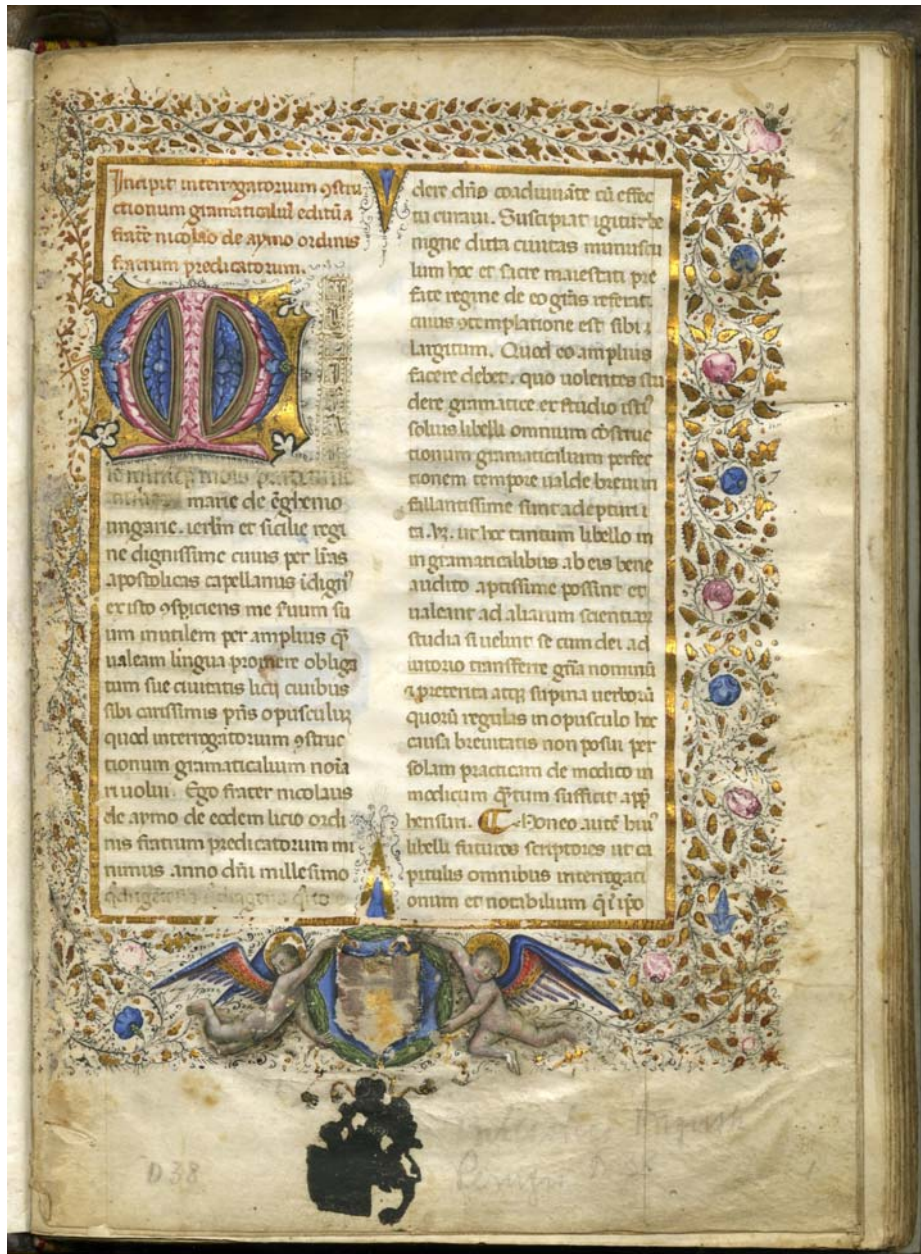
Incipit interrogatorium constructionum gramaticalium editum a fratre nicolao de aymo ordinis fratrum predicatorum.

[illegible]
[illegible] marie de eghemo ungarie. ierlin et sicilie regine dignissime cuius per litras apostolicas capellanus idign' ex isto aspiciens me fuum fuum inutilem per amplius q' ualeam lingua promere obligatum sue ciuitatis licet cuibus sibi carissimis p̃us opusculum quod interrogatorium constructionum gramaticalium noiari uolui. Ego frater nicolaus de aymo de eodem licet ordinis fratrum predicatorum minimus anno dñi millesimo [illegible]

Videre dño coadiuuante cũ effectu curaui. Suscipiat igitur benigne dicta ciuitas munusculum hoc et sacre maiestati prefate regine de eo grãs referat. cuius contemplatione est sibi largitum. Quod eo amplius facere debet. quo uolentes studere gramatice et studio isti' solius libelli omnium constructionum gramaticalium perfectionem tempore ualde breui infallantissime sunt adepturi t'a. hz. ut hoc tantum libello in ingramaticalibus ab eis bene audito aptissime possint et ualeant ad aliarum scientiarum studia si uelint se cum dei adiutorio transferre gña nominũ a preterita atq supina uerborũ quorũ regulas in opusculo hoc causa breuitatis non posui per solam practicam de medico in medicum q̃tum sufficit app'hensuri. Moneo autẽ huius libelli futuros scriptores ut capitulis omnibus interrogationum et notabilium q' in ipso

D38